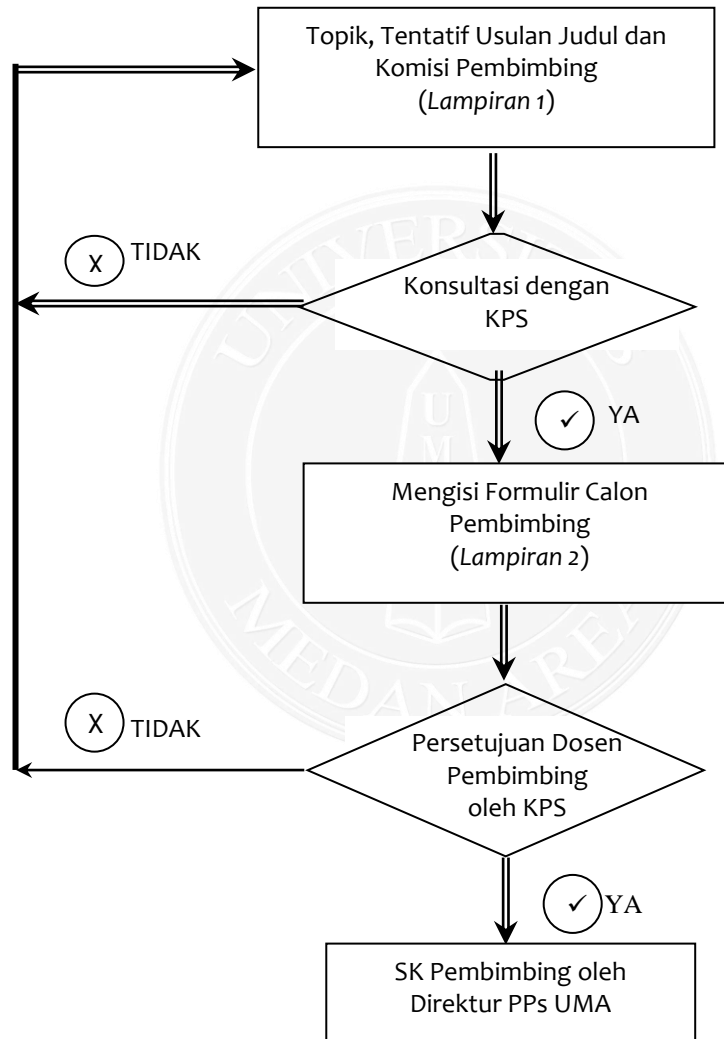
Topik, Tentatif Usulan Judul dan Komisi Pembimbing
(*Lampiran 1*)

X TIDAK

Konsultasi dengan KPS

✓ YA

Mengisi Formulir Calon Pembimbing
(*Lampiran 2*)

X TIDAK

Persetujuan Dosen Pembimbing oleh KPS

✓ YA

SK Pembimbing oleh Direktur PPs UMA